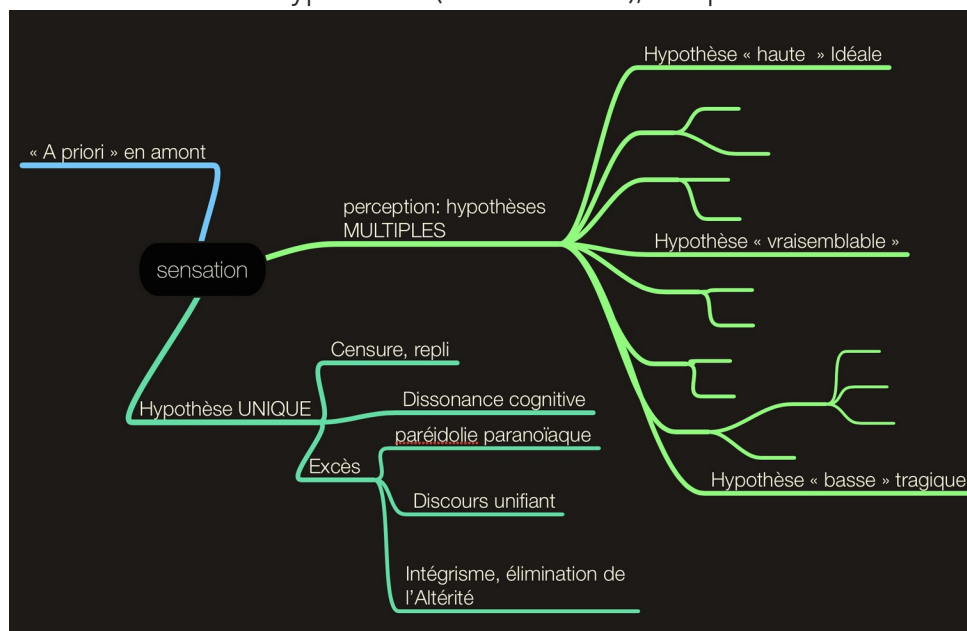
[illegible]

« A priori » en amont

sensation

perception: hypothèses MULTIPLES

Hypothèse « haute » Idéale

Hypothèse « vraisemblable »

Hypothèse « basse » tragique

Hypothèse UNIQUE

Censure, repli

Dissonance cognitive

Excès

paréidolie paranoïaque

Discours unifiant

Intégrisme, élimination de l'Altérité